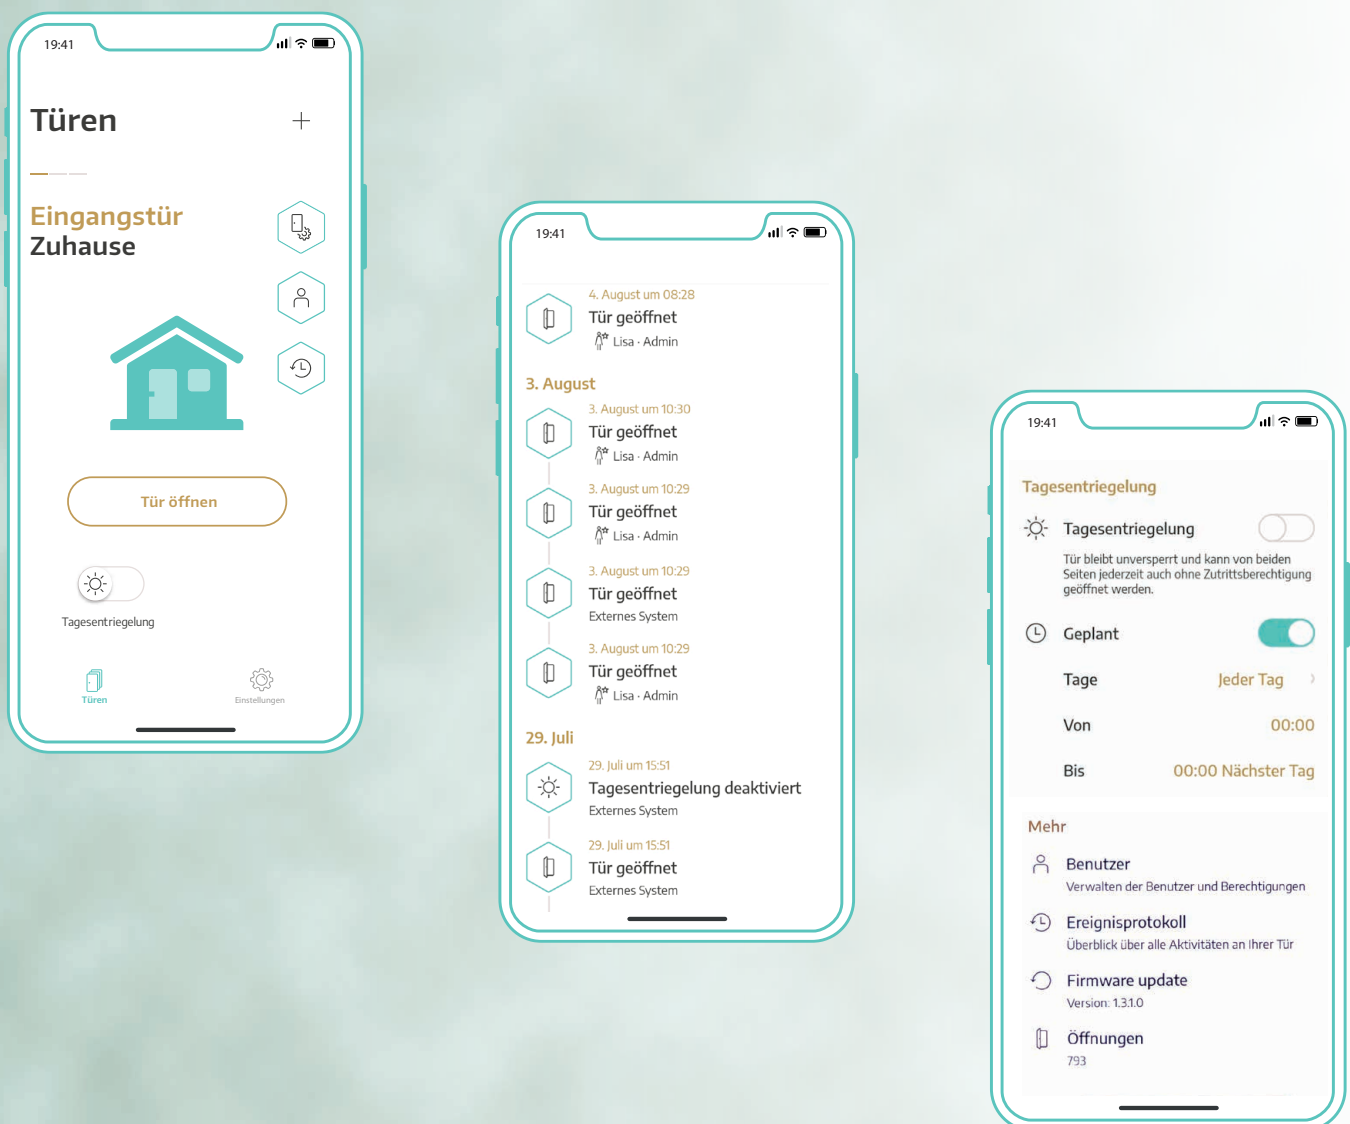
19:41

Türen

+

Eingangstür
Zuhause

Tür öffnen

Tagesentriegelung

Türen

Einstellungen

19:41

4. August um 08:28
Tür geöffnet
Lisa · Admin

3. August

3. August um 10:30
Tür geöffnet
Lisa · Admin

3. August um 10:29
Tür geöffnet
Lisa · Admin

3. August um 10:29
Tür geöffnet
Externes System

3. August um 10:29
Tür geöffnet
Lisa · Admin

29. Juli

29. Juli um 15:51
Tagesentriegelung deaktiviert
Externes System

29. Juli um 15:51
Tür geöffnet
Externes System

19:41

Tagesentriegelung

Tagesentriegelung
Tür bleibt unversperrt und kann von beiden Seiten jederzeit auch ohne Zutrittsberechtigung geöffnet werden.

Geplant

Tage
Jeder Tag

Von
00:00

Bis
00:00 Nächster Tag

Mehr

Benutzer
Verwalten der Benutzer und Berechtigungen

Ereignisprotokoll
Überblick über alle Aktivitäten an Ihrer Tür

Firmware update
Version: 1.3.1.0

Öffnungen
793